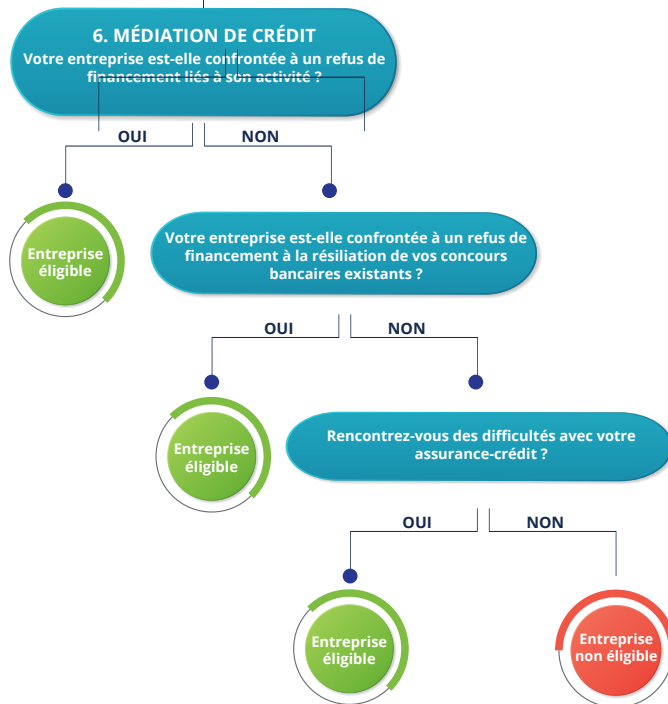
6. MÉDIATION DE CRÉDIT
Votre entreprise est-elle confrontée à un refus de financement liés à son activité ?

OUI

NON

Entreprise éligible

Votre entreprise est-elle confrontée à un refus de financement à la résiliation de vos concours bancaires existants ?

OUI

NON

Entreprise éligible

Rencontrez-vous des difficultés avec votre assurance-crédit ?

OUI

NON

Entreprise éligible

Entreprise non éligible